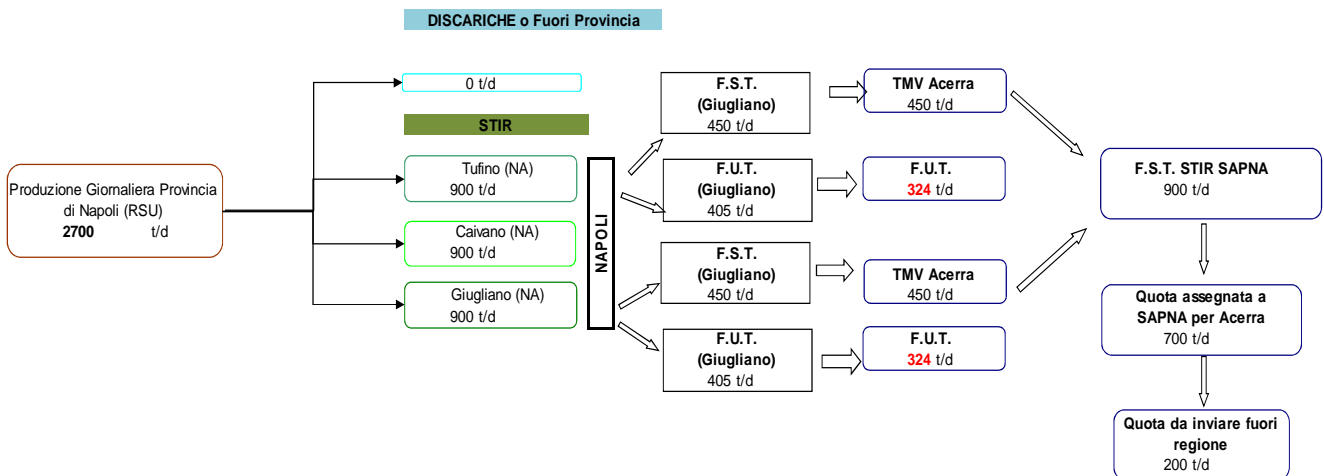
DISCARICHE o Fuori Provincia

Produzione Giornaliera Provincia di Napoli (RSU)
2700 t/d

0 t/d

STIR

Tufino (NA)
900 t/d

Caivano (NA)
900 t/d

Giugliano (NA)
900 t/d

NAPOLI

F.S.T.
(Giugliano)
450 t/d

F.U.T.
(Giugliano)
405 t/d

F.S.T.
(Giugliano)
450 t/d

F.U.T.
(Giugliano)
405 t/d

TMV Acerra
450 t/d

F.U.T.
324 t/d

TMV Acerra
450 t/d

F.U.T.
324 t/d

F.S.T. STIR SAPNA
900 t/d

Quota assegnata a SAPNA per Acerra
700 t/d

Quota da inviare fuori regione
200 t/d